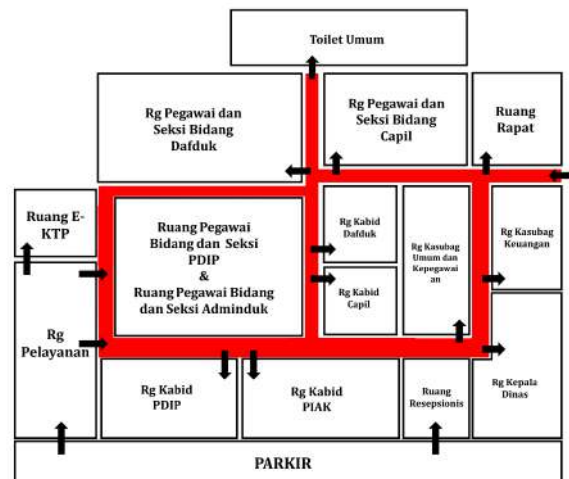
Toilet Umum

Rg Pegawai dan Seksi Bidang Dafduk

Rg Pegawai dan Seksi Bidang Capil

Ruang Rapat

Ruang E-KTP

Ruang Pegawai Bidang dan Seksi PDIP & Ruang Pegawai Bidang dan Seksi Adminduk

Rg Kabid Dafduk

Rg Kabid Capil

Rg Kasubag Umum dan Kepegawaian

Rg Kasubag Keuangan

Rg Pelayanan

Rg Kabid PDIP

Rg Kabid PIAK

Ruang Resepsionis

Rg Kepala Dinas

PARKIR